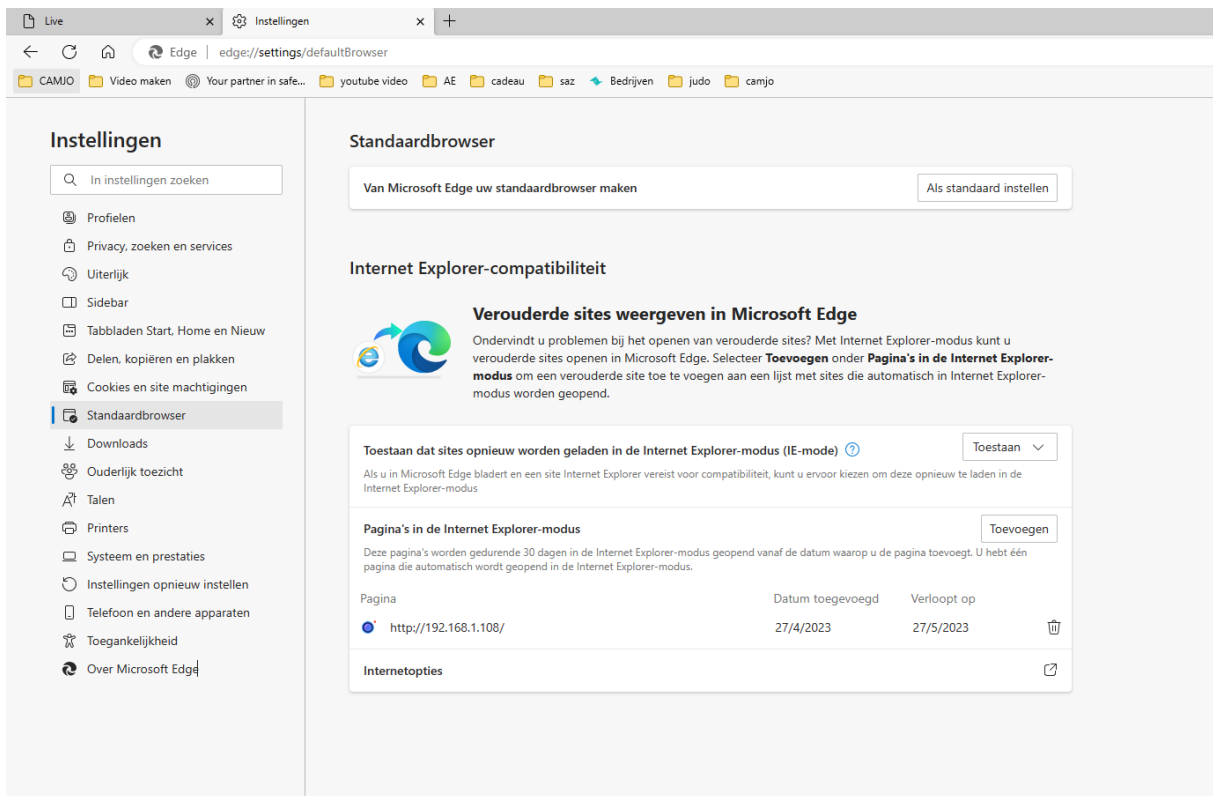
Live ×
Instellingen ×
+

Edge | edge://settings/defaultBrowser

CAMJO  Video maken  Your partner in safe...  youtube video  AE  cadeau  saz  Bedrijven  judo  camjo

Instellingen

In instellingen zoeken

Profielen
Privacy, zoeken en services
Uiterlijk
Sidebar
Tabbladen Start, Home en Nieuw
Delen, kopiëren en plakken
Cookies en site machtigingen
Standaardbrowser
Downloads
Ouderlijk toezicht
Talen
Printers
Systeem en prestaties
Instellingen opnieuw instellen
Telefoon en andere apparaten
Toegankelijkheid
Over Microsoft Edge

Standaardbrowser

Van Microsoft Edge uw standaardbrowser maken
Als standaard instellen

Internet Explorer-compatibiliteit

Verouderde sites weergeven in Microsoft Edge

Ondervindt u problemen bij het openen van verouderde sites? Met Internet Explorer-modus kunt u verouderde sites openen in Microsoft Edge. Selecteer **Toevoegen** onder **Pagina's in de Internet Explorer-modus** om een verouderde site toe te voegen aan een lijst met sites die automatisch in Internet Explorer-modus worden geopend.

Toestaan dat sites opnieuw worden geladen in de Internet Explorer-modus (IE-mode)
Toestaan

Als u in Microsoft Edge bladert en een site Internet Explorer vereist voor compatibiliteit, kunt u ervoor kiezen om deze opnieuw te laden in de Internet Explorer-modus

Pagina's in de Internet Explorer-modus
Toevoegen

Deze pagina's worden gedurende 30 dagen in de Internet Explorer-modus geopend vanaf de datum waarop u de pagina toevoegt. U hebt één pagina die automatisch wordt geopend in de Internet Explorer-modus.

| Pagina | Datum toegevoegd | Verloopt op |
|---|---|---|
| http://192.168.1.108/ | 27/4/2023 | 27/5/2023 |

Internetopties